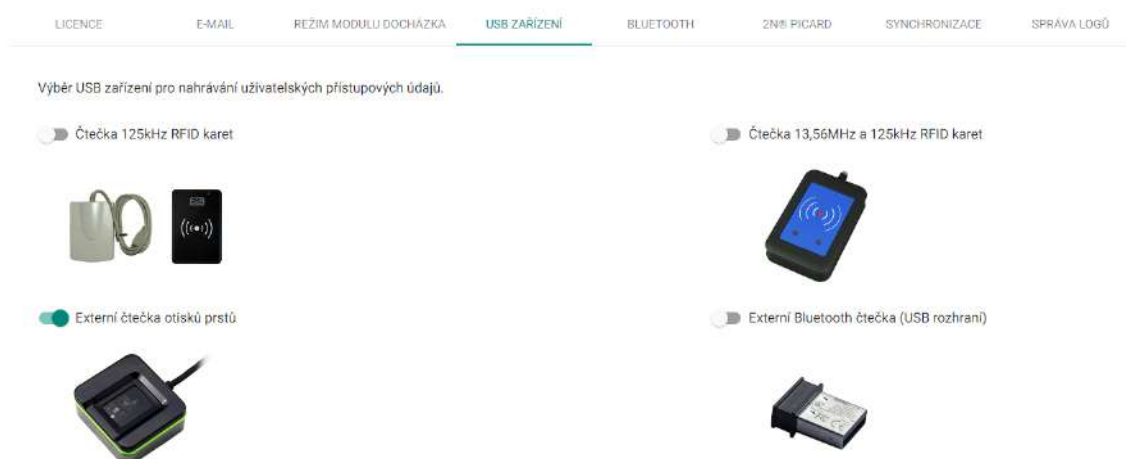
LICENCE E-MAIL REŽIM MODULU DOCHÁZKA USB ZAŘÍZENÍ BLUETOOTH 2N® PICARD SYNCHRONIZACE SPRÁVA LOGŮ

Výběr USB zařízení pro nahrávání uživatelských přístupových údajů.

Čtečka 125kHz RFID karet

Čtečka 13,56MHz a 125kHz RFID karet

Externí čtečka otisků prstů

Externí Bluetooth čtečka (USB rozhraní)